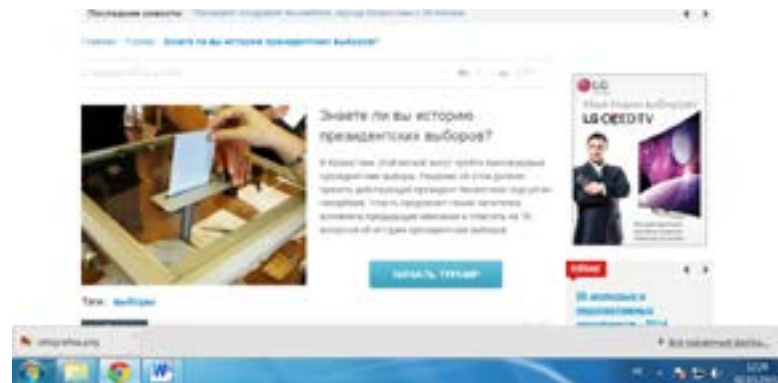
Последние новости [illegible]

Главная · Турниры · Знаете ли вы историю президентских выборов?

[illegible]

Знаете ли вы историю президентских выборов?

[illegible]

НАЧАТЬ ТУРНИР

Теги: выборы

LG

LG OLED TV

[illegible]

20 вопросов о президентских выборах – 2014

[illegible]

Все загрузки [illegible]